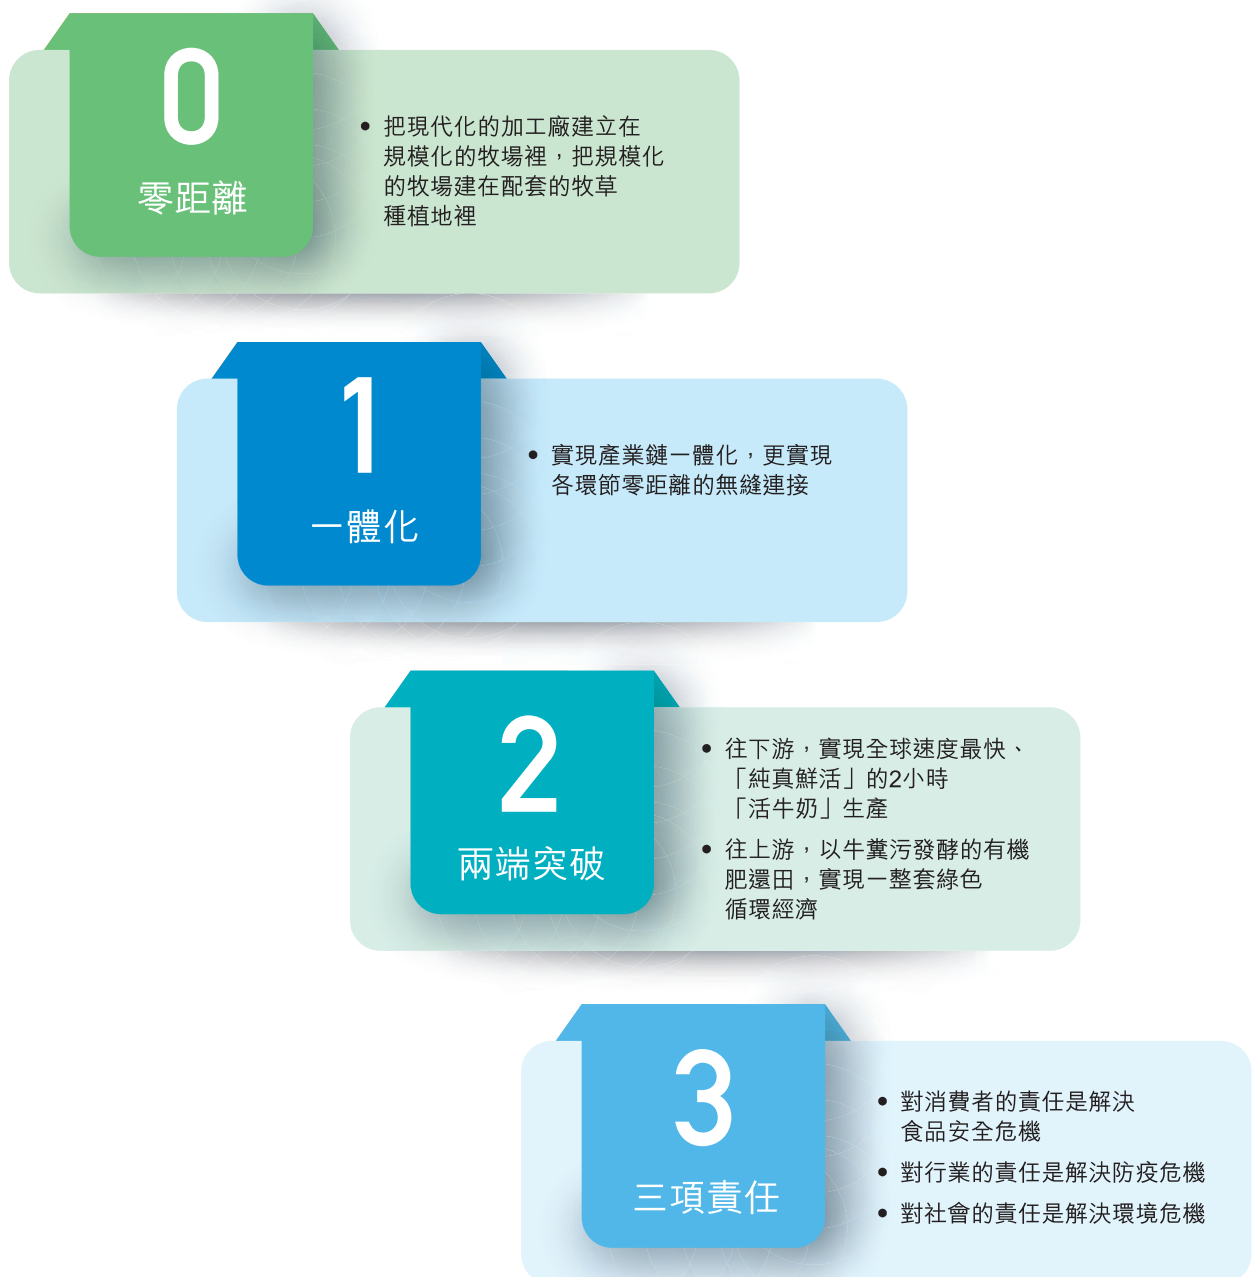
0
零距離

• 把現代化的加工廠建立在規模化的牧場裡，把規模化的牧場建在配套的牧草種植地裡

1
一體化

• 實現產業鏈一體化，更實現各環節零距離的無縫連接

2
兩端突破

• 往下游，實現全球速度最快、「純真鮮活」的2小時「活牛奶」生產
• 往上游，以牛糞污發酵的有機肥還田，實現一整套綠色循環經濟

3
三項責任

• 對消費者的責任是解決食品安全危機
• 對行業的責任是解決防疫危機
• 對社會的責任是解決環境危機